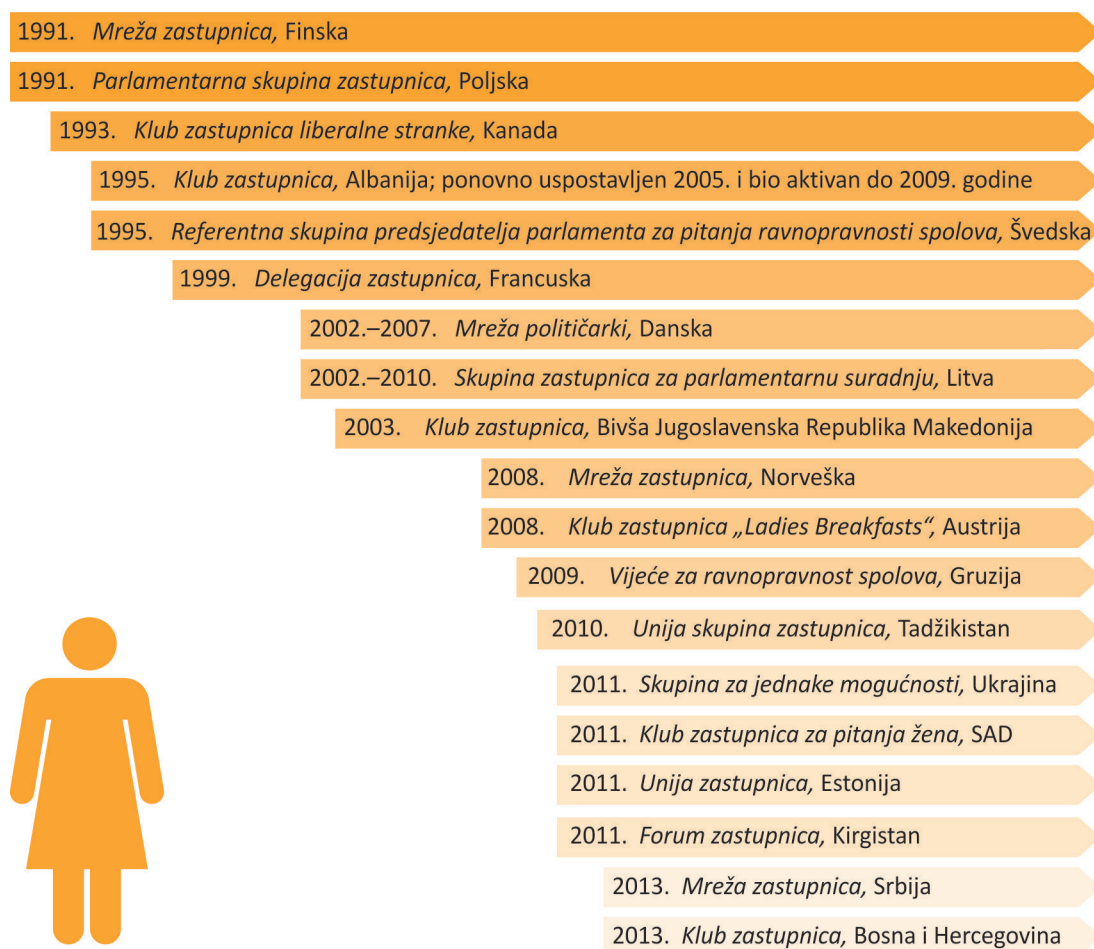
1991. *Mreža zastupnica,* Finska

1991. *Parlamentarna skupina zastupnica,* Poljska

1993. *Klub zastupnica liberalne stranke,* Kanada

1995. *Klub zastupnica,* Albanija; ponovno uspostavljen 2005. i bio aktivan do 2009. godine

1995. *Referentna skupina predsjedatelja parlamenta za pitanja ravnopravnosti spolova,* Švedska

1999. *Delegacija zastupnica,* Francuska

2002.–2007. *Mreža političarki,* Danska

2002.–2010. *Skupina zastupnica za parlamentarnu suradnju,* Litva

2003. *Klub zastupnica,* Bivša Jugoslavenska Republika Makedonija

2008. *Mreža zastupnica,* Norveška

2008. *Klub zastupnica „Ladies Breakfasts",* Austrija

2009. *Vijeće za ravnopravnost spolova,* Gruzija

2010. *Unija skupina zastupnica,* Tadžikistan

2011. *Skupina za jednake mogućnosti,* Ukrajina

2011. *Klub zastupnica za pitanja žena,* SAD

2011. *Unija zastupnica,* Estonija

2011. *Forum zastupnica,* Kirgistan

2013. *Mreža zastupnica,* Srbija

2013. *Klub zastupnica,* Bosna i Hercegovina